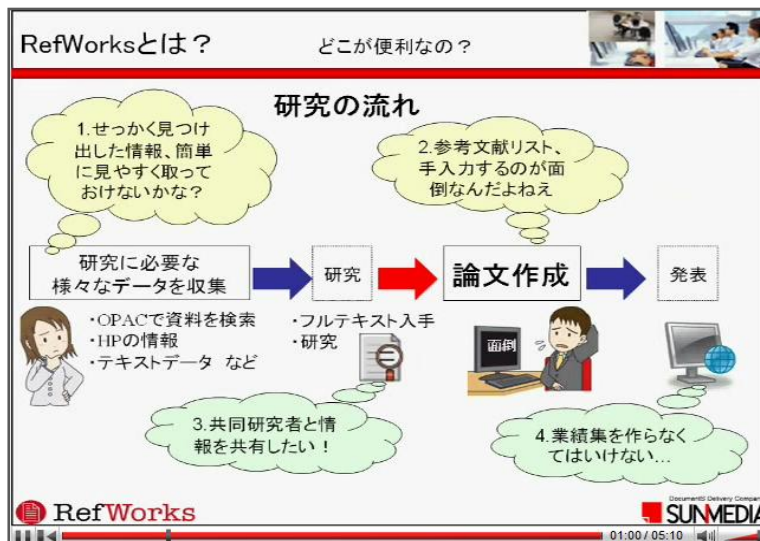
RefWorksとは？　どこが便利なの？

研究の流れ

1.せっかく見つけ出した情報、簡単に見やすく取っておけないかな？

2.参考文献リスト、手入力するのが面倒なんだよねえ

研究に必要な様々なデータを収集

研究

論文作成

発表

・OPACで資料を検索
・HPの情報
・テキストデータ　など

・フルテキスト入手
・研究

面倒

3.共同研究者と情報を共有したい！

4.業績集を作らなくてはいけない…

RefWorks

Document Delivery Company
SUNMEDIA

01:00 / 05:10